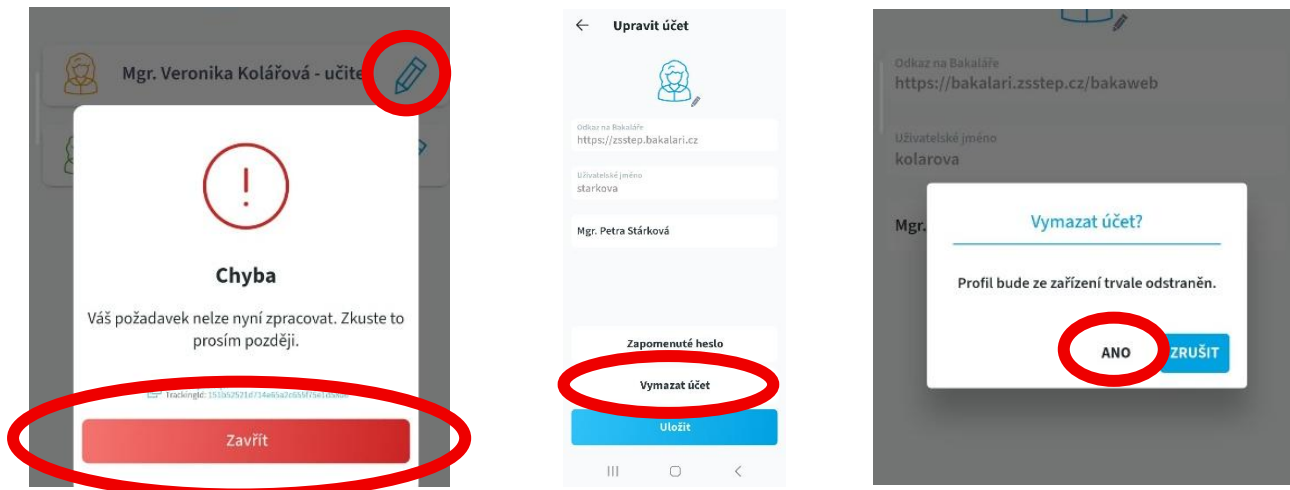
Mgr. Veronika Kolářová - učite

!

Chyba

Váš požadavek nelze nyní zpracovat. Zkuste to prosím později.

TrackingId: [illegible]

Zavřít

Upravit účet

Odkaz na Bakaláře
https://zsstep.bakalari.cz

Uživatelské jméno
starkova

Mgr. Petra Stárková

Zapomenuté heslo

Vymazat účet

Uložit

Odkaz na Bakaláře
https://bakalari.zsstep.cz/bakaweb

Uživatelské jméno
kolarova

Mgr.

Vymazat účet?

Profil bude ze zařízení trvale odstraněn.

ANO

ZRUŠIT